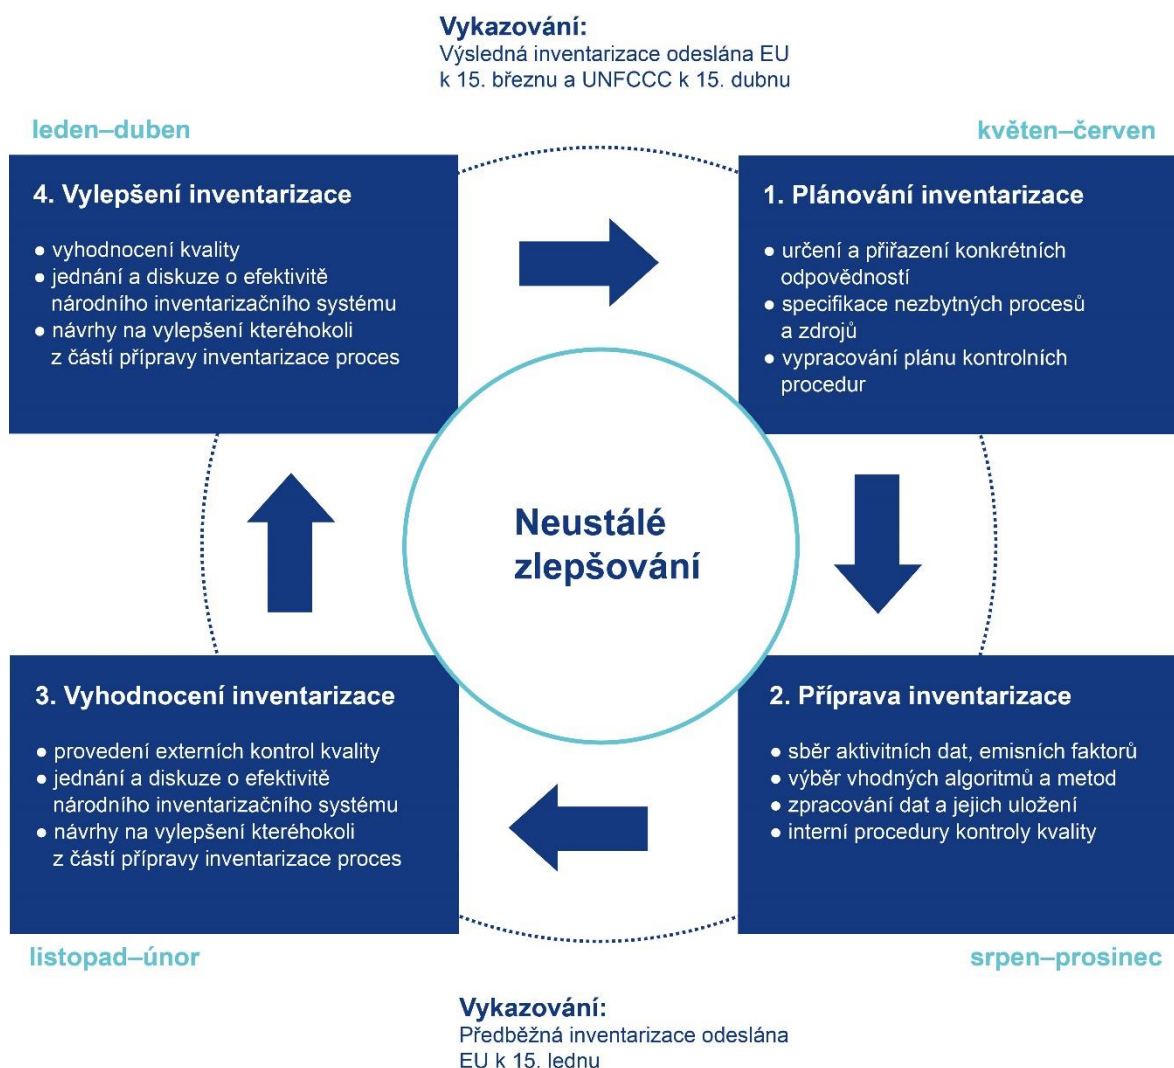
Vykazování:
Výsledná inventarizace odeslána EU k 15. březnu a UNFCCC k 15. dubnu

leden–duben

květen–červen

4. Vylepšení inventarizace

● vyhodnocení kvality
● jednání a diskuze o efektivitě národního inventarizačního systému
● návrhy na vylepšení kteréhokoli z částí přípravy inventarizace proces

1. Plánování inventarizace

● určení a přiřazení konkrétních odpovědností
● specifikace nezbytných procesů a zdrojů
● vypracování plánu kontrolních procedur

Neustálé zlepšování

3. Vyhodnocení inventarizace

● provedení externích kontrol kvality
● jednání a diskuze o efektivitě národního inventarizačního systému
● návrhy na vylepšení kteréhokoli z částí přípravy inventarizace proces

2. Příprava inventarizace

● sběr aktivitních dat, emisních faktorů
● výběr vhodných algoritmů a metod
● zpracování dat a jejich uložení
● interní procedury kontroly kvality

listopad–únor

srpen–prosinec

Vykazování:
Předběžná inventarizace odeslána EU k 15. lednu